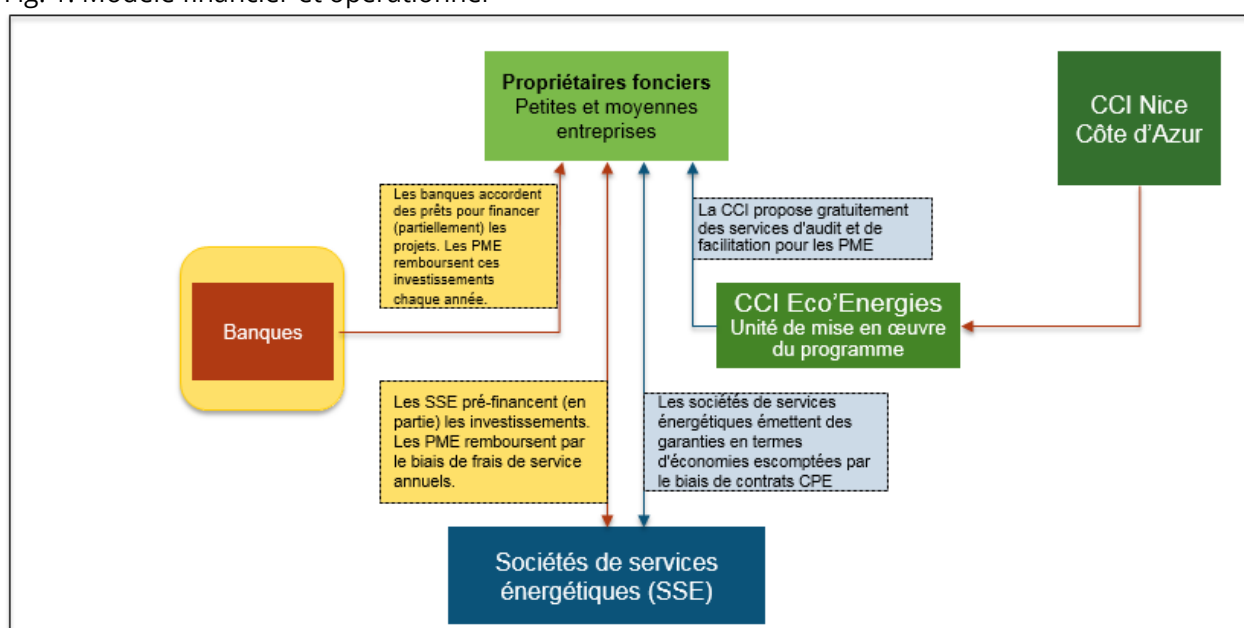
Fig. 1. Modèle financier et opérationnel

Propriétaires fonciers
Petites et moyennes entreprises

CCI Nice Côte d'Azur

Les banques accordent des prêts pour financer (partiellement) les projets. Les PME remboursent ces investissements chaque année.

La CCI propose gratuitement des services d'audit et de facilitation pour les PME

Banques

CCI Eco'Energies
Unité de mise en œuvre du programme

Les SSE pré-financent (en partie) les investissements. Les PME remboursent par le biais de frais de service annuels.

Les sociétés de services énergétiques émettent des garanties en termes d'économies escomptées par le biais de contrats CPE

Sociétés de services énergétiques (SSE)